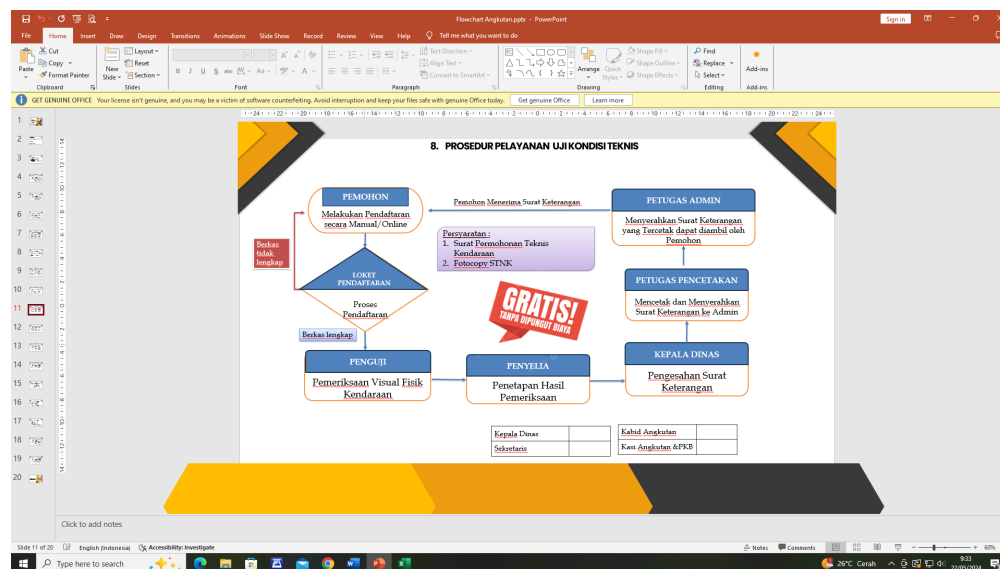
Flowchart Angkutan.pptx - PowerPoint

Sign in

File Home Insert Draw Design Transitions Animations Slide Show Record Review View Help Tell me what you want to do

Cut Copy Format Painter Paste Clipboard New Slide Layout Reset Section Slides Font Paragraph Text Direction Align Text Convert to SmartArt Arrange Quick Styles Shape Fill Shape Outline Shape Effects Drawing Find Replace Select Editing Add-ins Add-ins

GET GENUINE OFFICE Your license isn't genuine, and you may be a victim of software counterfeiting. Avoid interruption and keep your files safe with genuine Office today. Get genuine Office Learn more

1 2 3 4 5 6 7 8 9 10 11 12 13 14 15 16 17 18 19 20

8. PROSEDUR PELAYANAN UJI KONDISI TEKNIS

PEMOHON

Melakukan Pendaftaran secara Manual/Online

Pemohon Menerima Surat Keterangan

PETUGAS ADMIN

Menyerahkan Surat Keterangan yang Tercetak dapat diambil oleh Pemohon

Berkas tidak lengkap

Persyaratan :
1. Surat Permohonan Teknis Kendaraan
2. Fotocopy STNK

LOKET PENDAFTARAN

Proses Pendaftaran

GRATIS! TANPA DIPUNGUT BIAYA

PETUGAS PENCETAKAN

Mencetak dan Menyerahkan Surat Keterangan ke Admin

Berkas lengkap

PENGUJI

Pemeriksaan Visual Fisik Kendaraan

PENYELIA

Penetapan Hasil Pemeriksaan

KEPALA DINAS

Pengesahan Surat Keterangan

| Kepala Dinas | | |
|---|---|---|
| Sekretaris | | |

| Kabid Angkutan | |
|---|---|
| Kasi Angkutan &PKB | |

Click to add notes

Slide 11 of 20 English (Indonesia) Accessibility: Investigate Notes Comments 60%

Type here to search 26°C Cerah 9:33 22/05/2024